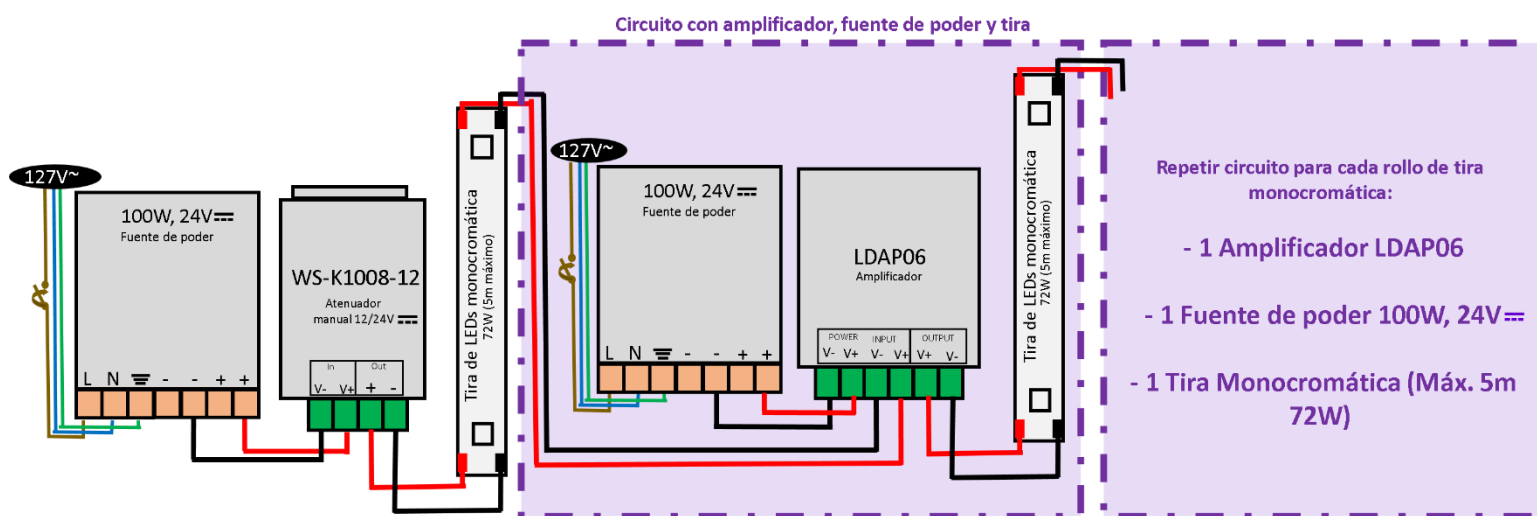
Circuito con amplificador, fuente de poder y tira

127V~

100W, 24V⎓
Fuente de poder

L N ⏚ - - + +

WS-K1008-12
Atenuador
manual 12/24V⎓

In
V- V+
Out
+ -

Tira de LEDs monocromática
72W (5m máximo)

127V~

100W, 24V⎓
Fuente de poder

L N ⏚ - - + +

LDAP06
Amplificador

POWER
V- V+
INPUT
V- V+
OUTPUT
V+ V-

Tira de LEDs monocromática
72W (5m máximo)

Repetir circuito para cada rollo de tira monocromática:

- 1 Amplificador LDAP06

- 1 Fuente de poder 100W, 24V⎓

- 1 Tira Monocromática (Máx. 5m 72W)